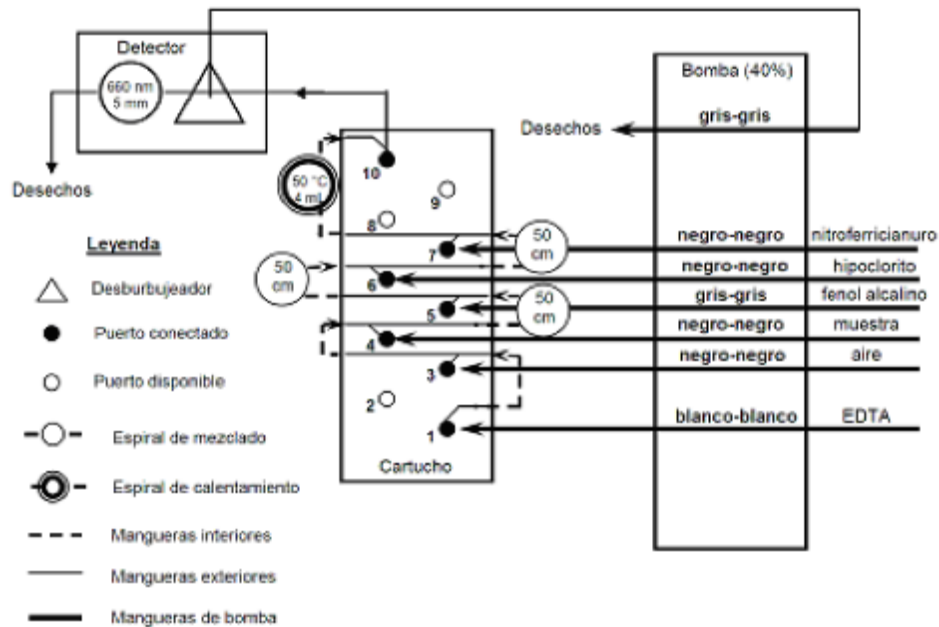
Detector
660 nm
5 mm
Desechos
Bomba (40%)
gris-gris
Desechos
10
50 °C
4 ml
9
8
negro-negro nitroferricianuro
50 cm
7
50 cm
6
negro-negro hipoclorito
gris-gris fenol alcalino
5
50 cm
negro-negro muestra
4
negro-negro aire
3
2
1
blanco-blanco EDTA
Cartucho

Leyenda
Desburbujeador
Puerto conectado
Puerto disponible
Espiral de mezclado
Espiral de calentamiento
Mangueras interiores
Mangueras exteriores
Mangueras de bomba